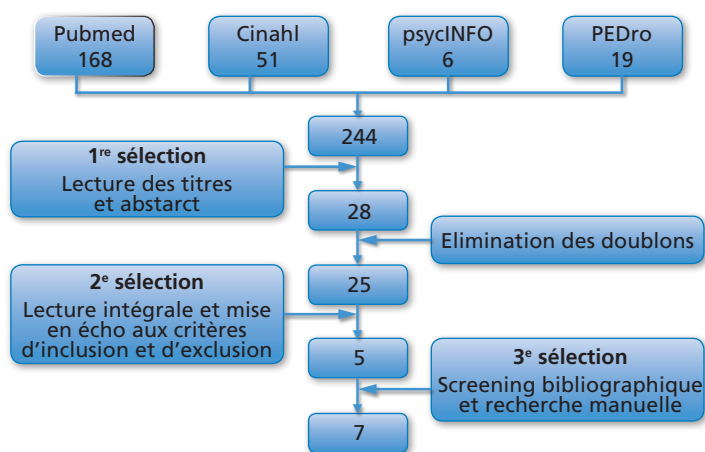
Pubmed
168

Cinahl
51

psycINFO
6

PEDro
19

244

1$^{re}$ sélection
Lecture des titres et abstarct

28

Elimination des doublons

2$^{e}$ sélection
Lecture intégrale et mise en écho aux critères d'inclusion et d'exclusion

25

5

3$^{e}$ sélection
Screening bibliographique et recherche manuelle

7